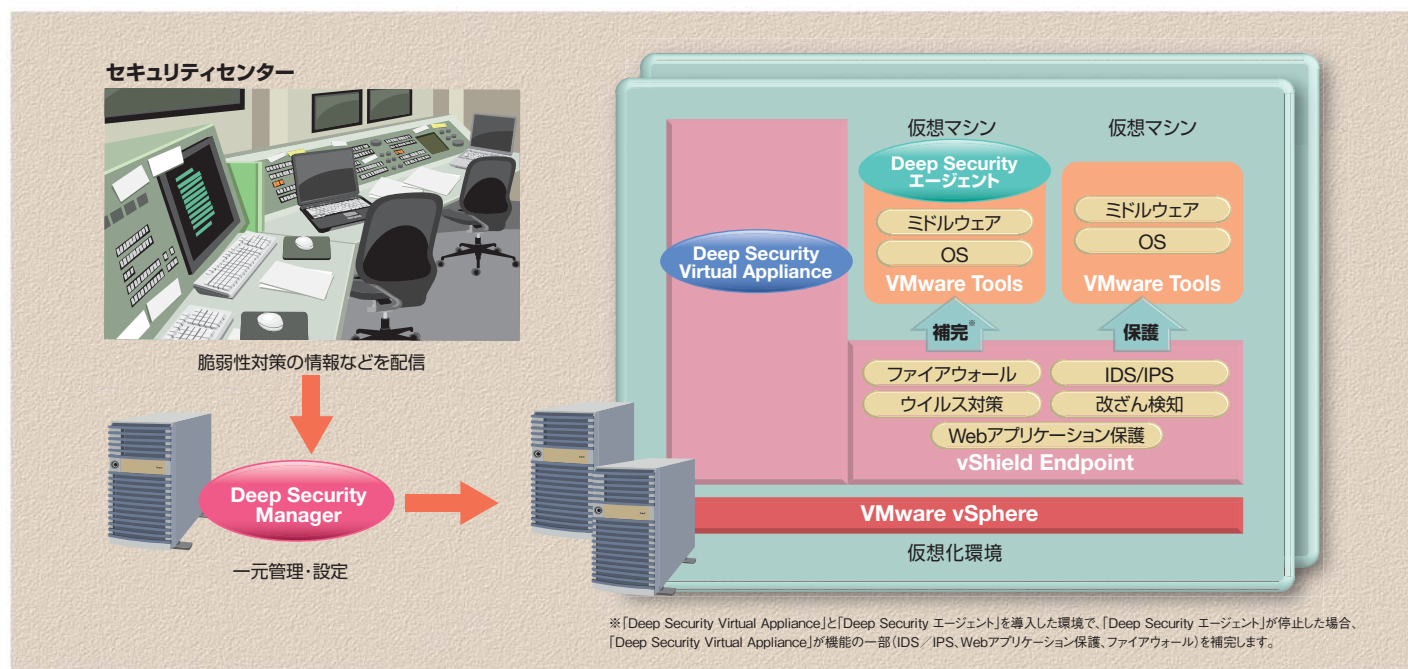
セキュリティセンター

脆弱性対策の情報などを配信

Deep Security Manager

一元管理・設定

仮想マシン

Deep Security エージェント

ミドルウェア

OS

VMware Tools

仮想マシン

ミドルウェア

OS

VMware Tools

Deep Security Virtual Appliance

補完※

保護

ファイアウォール

IDS/IPS

ウイルス対策

改ざん検知

Webアプリケーション保護

vShield Endpoint

VMware vSphere

仮想化環境

※「Deep Security Virtual Appliance」と「Deep Security エージェント」を導入した環境で、「Deep Security エージェント」が停止した場合、「Deep Security Virtual Appliance」が機能の一部(IDS／IPS、Webアプリケーション保護、ファイアウォール)を補完します。